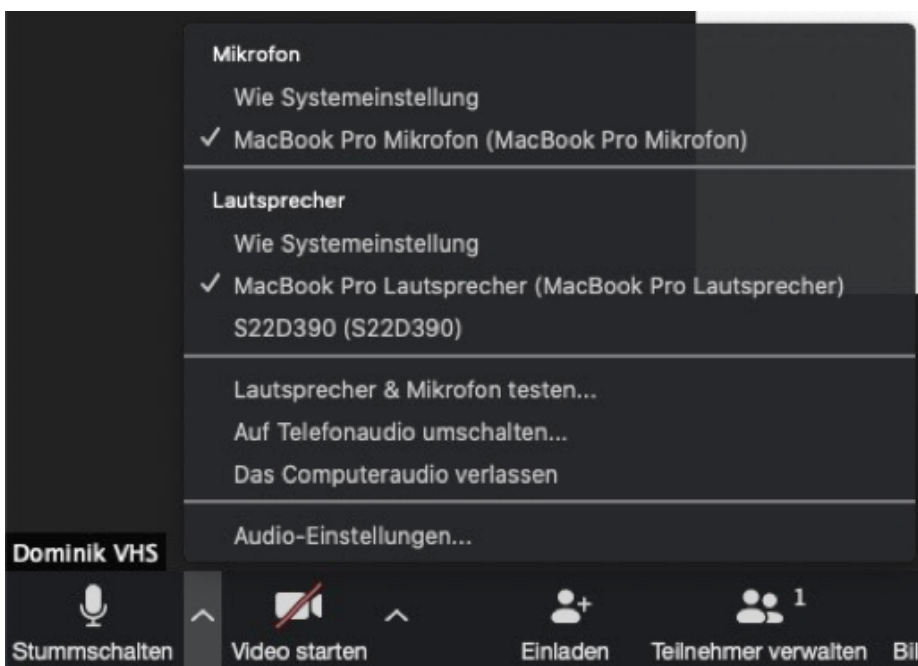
Mikrofon
Wie Systemeinstellung
✓ MacBook Pro Mikrofon (MacBook Pro Mikrofon)

Lautsprecher
Wie Systemeinstellung
✓ MacBook Pro Lautsprecher (MacBook Pro Lautsprecher)
S22D390 (S22D390)

Lautsprecher & Mikrofon testen...
Auf Telefonaudio umschalten...
Das Computeraudio verlassen

Audio-Einstellungen...

Dominik VHS

Stummschalten
Video starten
Einladen
1
Teilnehmer verwalten
Bil